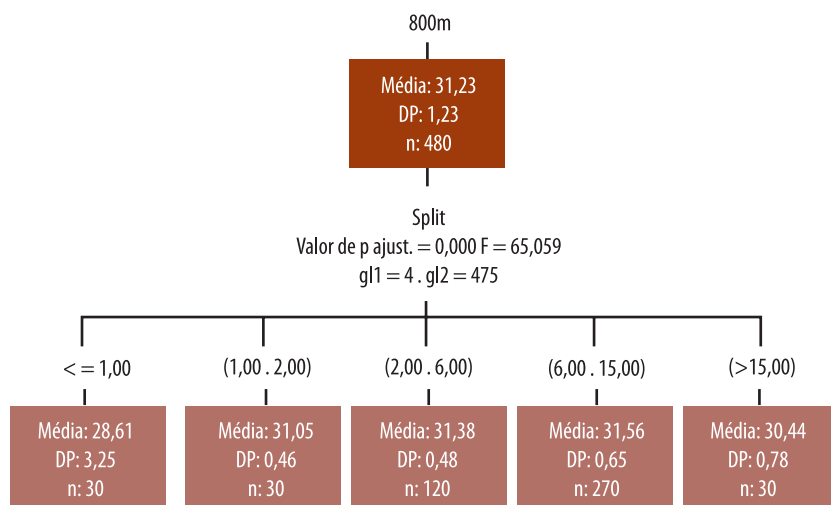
800m

Média: 31,23
DP: 1,23
n: 480

Split
Valor de p ajust. = 0,000 F = 65,059
gl1 = 4 . gl2 = 475

< = 1,00

Média: 28,61
DP: 3,25
n: 30

(1,00 . 2,00)

Média: 31,05
DP: 0,46
n: 30

(2,00 . 6,00)

Média: 31,38
DP: 0,48
n: 120

(6,00 . 15,00)

Média: 31,56
DP: 0,65
n: 270

(>15,00)

Média: 30,44
DP: 0,78
n: 30